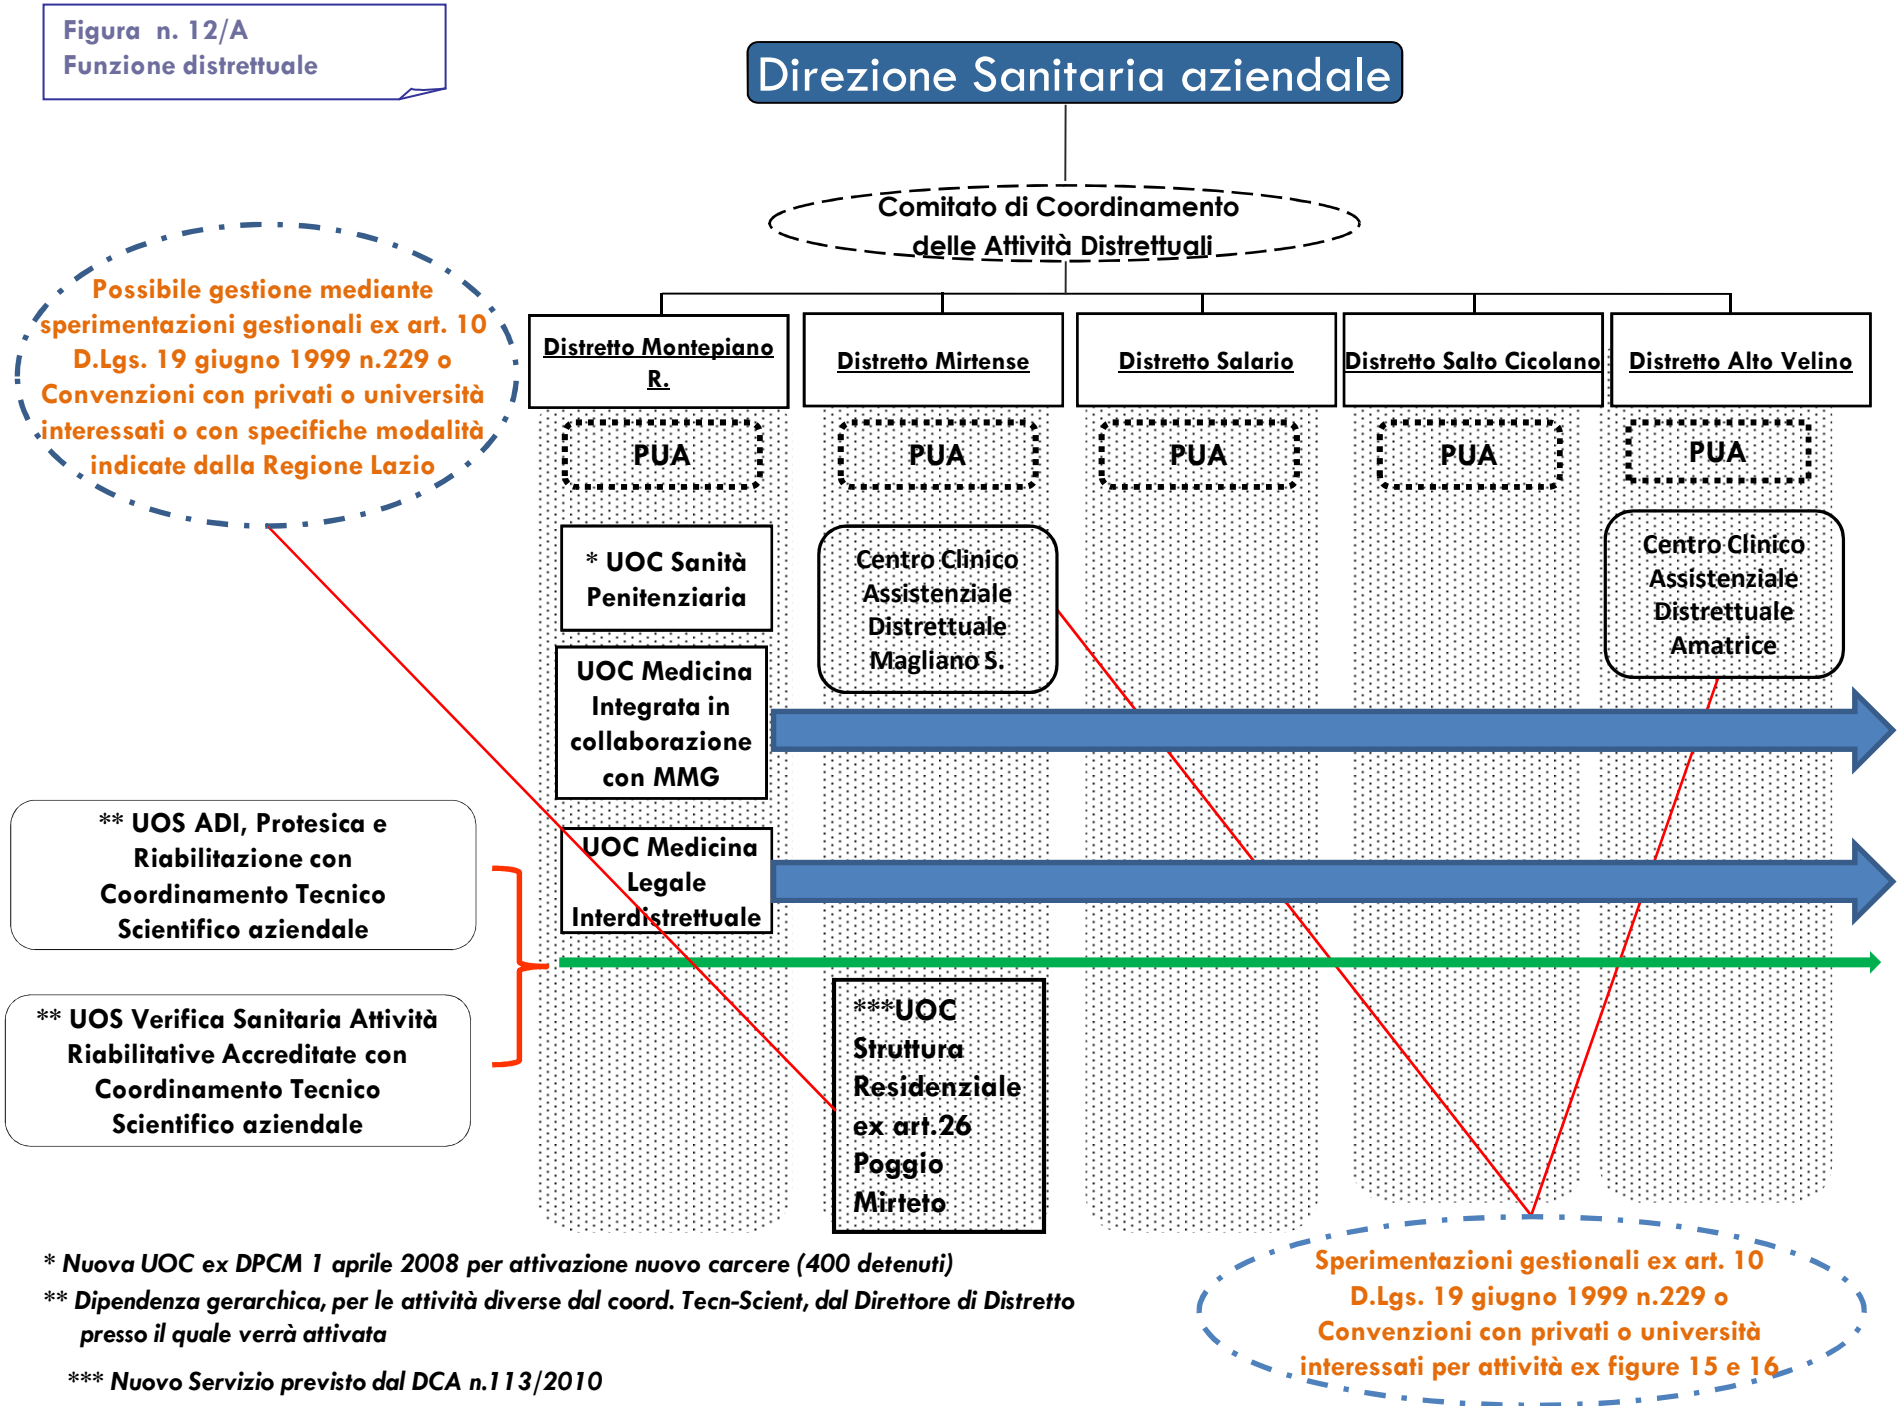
Figura n. 12/A
Funzione distrettuale

Direzione Sanitaria aziendale

Comitato di Coordinamento delle Attività Distrettuali

Possibile gestione mediante sperimentazioni gestionali ex art. 10 D.Lgs. 19 giugno 1999 n.229 o Convenzioni con privati o università interessati o con specifiche modalità indicate dalla Regione Lazio

Distretto Montepiano R.

Distretto Mirtense

Distretto Salario

Distretto Salto Cicolano

Distretto Alto Velino

PUA

PUA

PUA

PUA

PUA

* UOC Sanità Penitenziaria

Centro Clinico Assistenziale Distrettuale Magliano S.

Centro Clinico Assistenziale Distrettuale Amatrice

UOC Medicina Integrata in collaborazione con MMG

** UOS ADI, Protesica e Riabilitazione con Coordinamento Tecnico Scientifico aziendale

UOC Medicina Legale Interdistrettuale

** UOS Verifica Sanitaria Attività Riabilitative Accreditate con Coordinamento Tecnico Scientifico aziendale

***UOC Struttura Residenziale ex art.26 Poggio Mirteto

* Nuova UOC ex DPCM 1 aprile 2008 per attivazione nuovo carcere (400 detenuti)

** Dipendenza gerarchica, per le attività diverse dal coord. Tecn-Scient, dal Direttore di Distretto presso il quale verrà attivata

*** Nuovo Servizio previsto dal DCA n.113/2010

Sperimentazioni gestionali ex art. 10 D.Lgs. 19 giugno 1999 n.229 o Convenzioni con privati o università interessati per attività ex figure 15 e 16